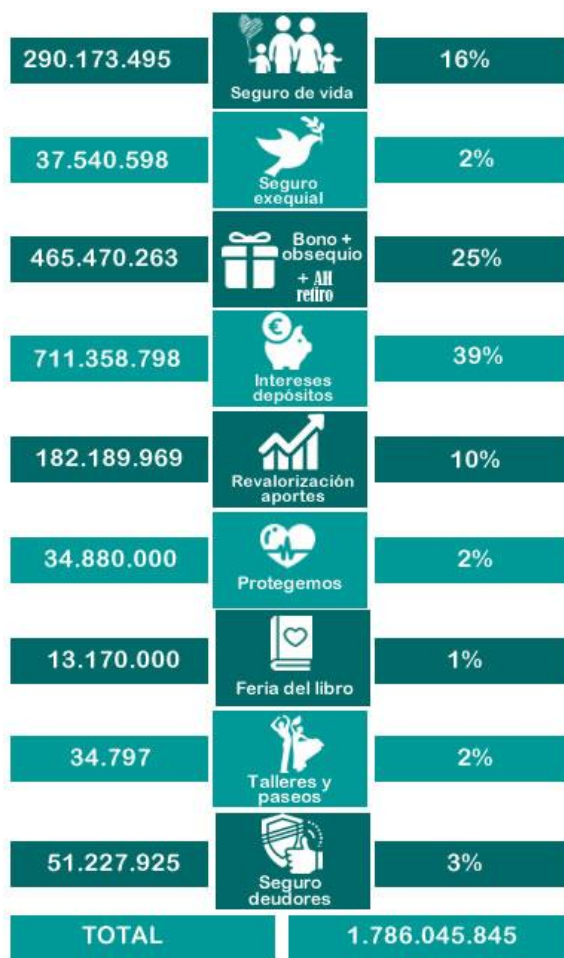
290.173.495

Seguro de vida

16%

37.540.598

Seguro exequial

2%

465.470.263

Bono + obsequio + AH retiro

25%

711.358.798

€

Intereses depósitos

39%

182.189.969

Revalorización aportes

10%

34.880.000

Protegemos

2%

13.170.000

Feria del libro

1%

34.797

Talleres y paseos

2%

51.227.925

Seguro deudores

3%

TOTAL

1.786.045.845